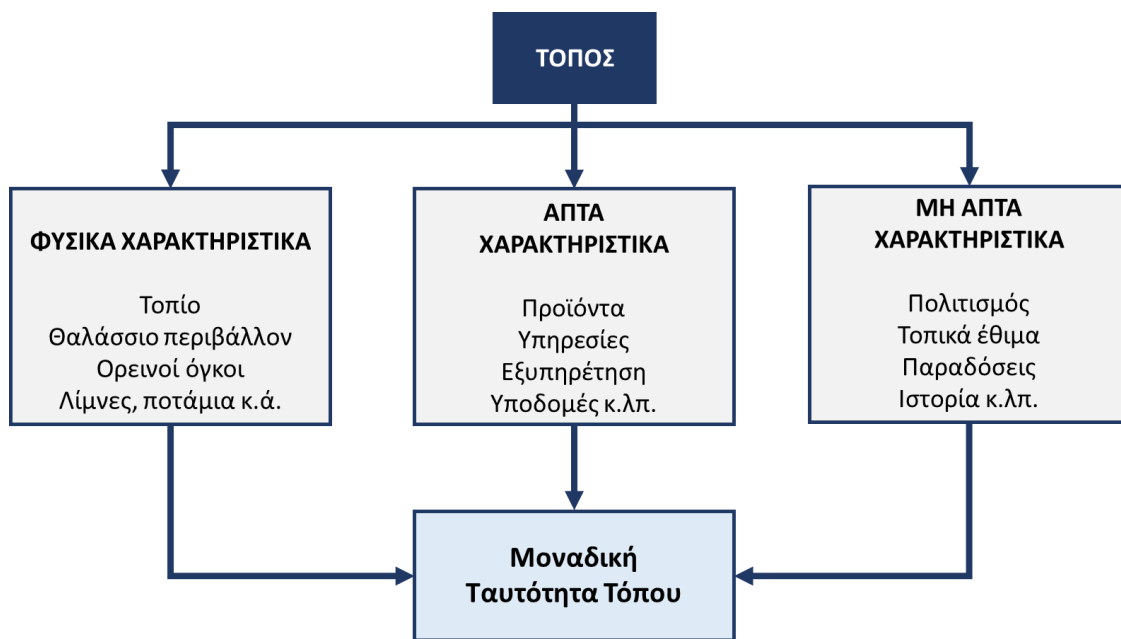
ΤΟΠΟΣ

ΦΥΣΙΚΑ ΧΑΡΑΚΤΗΡΙΣΤΙΚΑ

Τοπίο
Θαλάσσιο περιβάλλον
Ορεινοί όγκοι
Λίμνες, ποτάμια κ.ά.

ΑΠΤΑ ΧΑΡΑΚΤΗΡΙΣΤΙΚΑ

Προϊόντα
Υπηρεσίες
Εξυπηρέτηση
Υποδομές κ.λπ.

ΜΗ ΑΠΤΑ ΧΑΡΑΚΤΗΡΙΣΤΙΚΑ

Πολιτισμός
Τοπικά έθιμα
Παραδόσεις
Ιστορία κ.λπ.

Μοναδική Ταυτότητα Τόπου